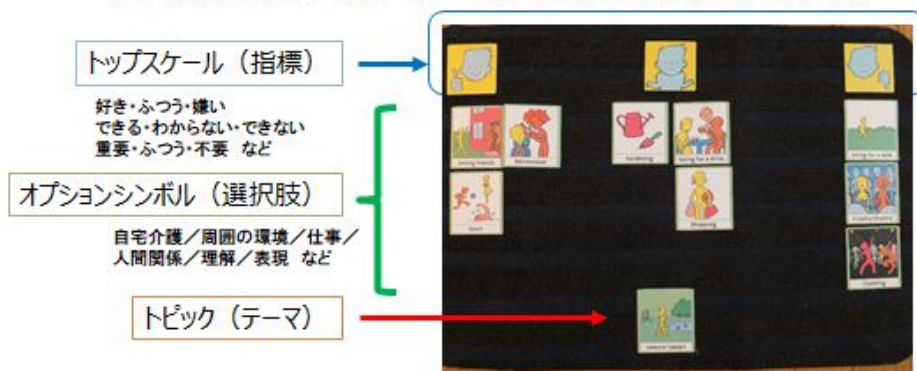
トップスケール（指標）

好き・ふつう・嫌い
できる・わからない・できない
重要・ふつう・不要　など

オプションシンボル（選択肢）

自宅介護／周囲の環境／仕事／
人間関係／理解／表現　など

トピック（テーマ）

Seeing friends

Gardening

Going for a drink

Going for a walk

Sport

Shopping

Communication

Cooking

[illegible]